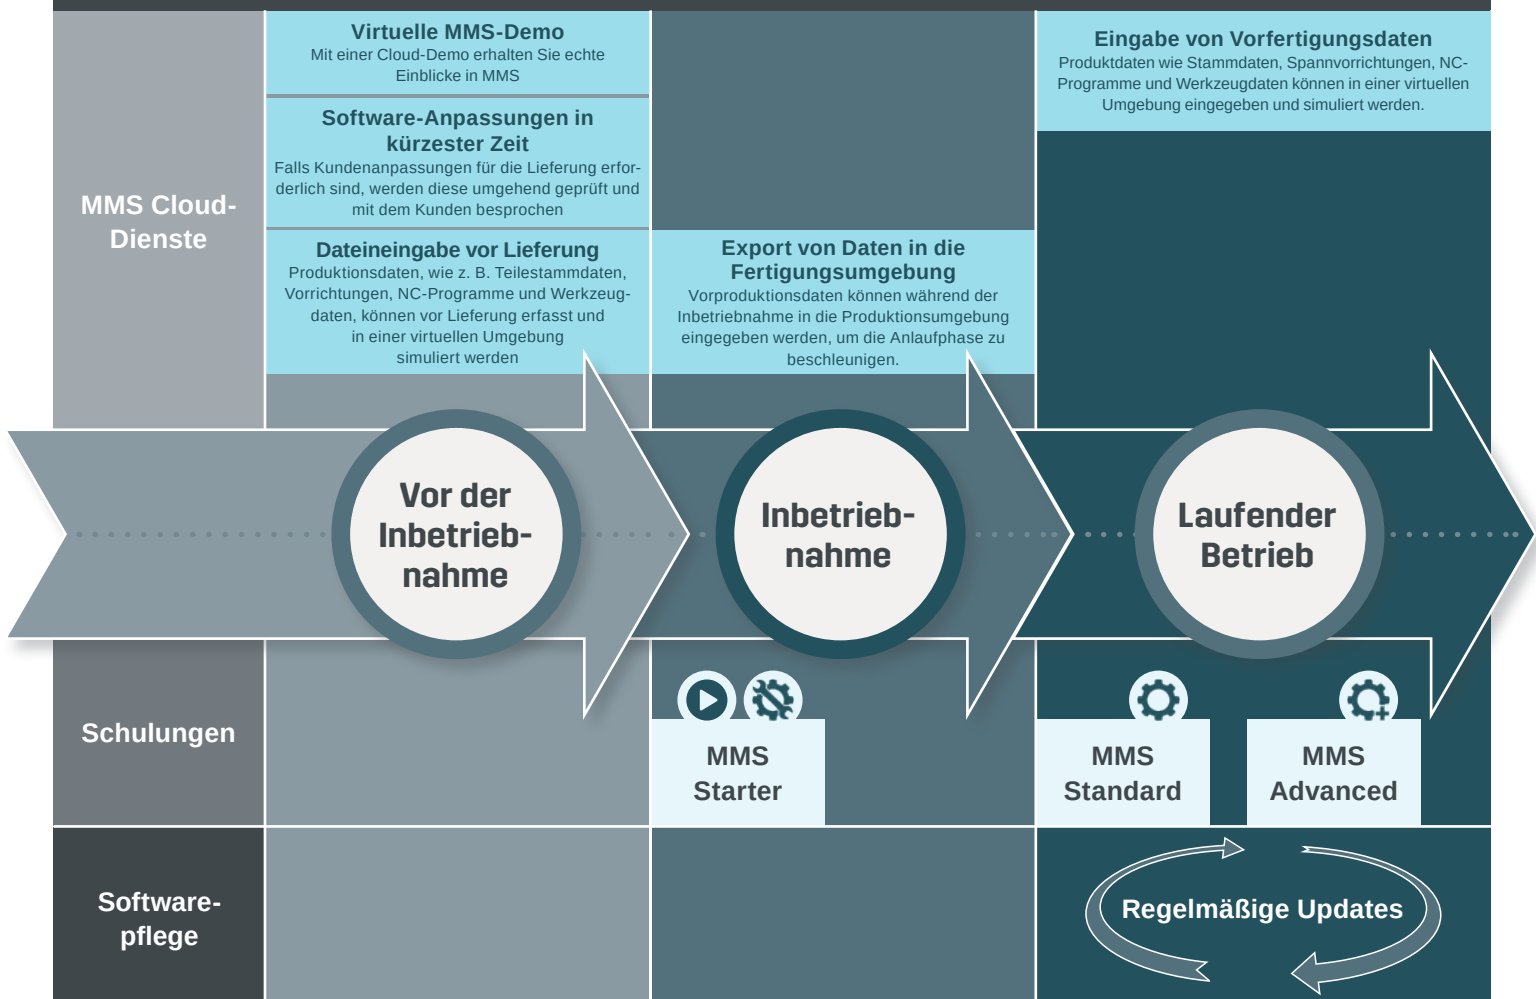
MMS Cloud-Dienste

Virtuelle MMS-Demo
Mit einer Cloud-Demo erhalten Sie echte Einblicke in MMS

Software-Anpassungen in kürzester Zeit
Falls Kundenanpassungen für die Lieferung erforderlich sind, werden diese umgehend geprüft und mit dem Kunden besprochen

Dateineingabe vor Lieferung
Produktionsdaten, wie z. B. Teilestammdaten, Vorrichtungen, NC-Programme und Werkzeugdaten, können vor Lieferung erfasst und in einer virtuellen Umgebung simuliert werden

Export von Daten in die Fertigungsumgebung
Vorproduktionsdaten können während der Inbetriebnahme in die Produktionsumgebung eingegeben werden, um die Anlaufphase zu beschleunigen.

Eingabe von Vorfertigungsdaten
Produktdaten wie Stammdaten, Spannvorrichtungen, NC-Programme und Werkzeugdaten können in einer virtuellen Umgebung eingegeben und simuliert werden.

Vor der Inbetrieb-nahme

Inbetrieb-nahme

Laufender Betrieb

Schulungen

MMS Starter

MMS Standard

MMS Advanced

Software-pflege

Regelmäßige Updates